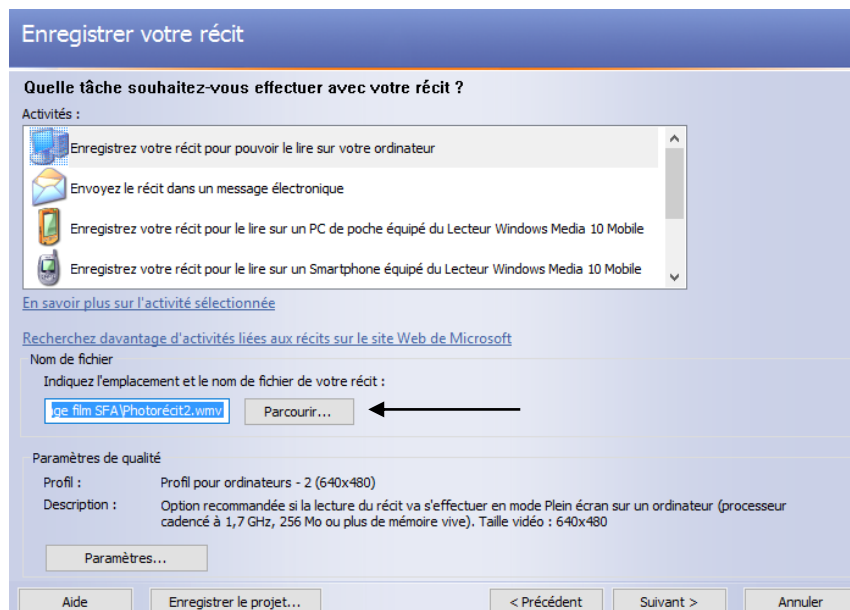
Enregistrer votre récit

Quelle tâche souhaitez-vous effectuer avec votre récit ?

Activités :

Enregistrez votre récit pour pouvoir le lire sur votre ordinateur

Envoyez le récit dans un message électronique

Enregistrez votre récit pour le lire sur un PC de poche équipé du Lecteur Windows Media 10 Mobile

Enregistrez votre récit pour le lire sur un Smartphone équipé du Lecteur Windows Media 10 Mobile

En savoir plus sur l'activité sélectionnée

Recherchez davantage d'activités liées aux récits sur le site Web de Microsoft

Nom de fichier

Indiquez l'emplacement et le nom de fichier de votre récit :

ge film SFA\Photorécit2.wmv

Parcourir...

Paramètres de qualité

Profil : Profil pour ordinateurs - 2 (640x480)

Description : Option recommandée si la lecture du récit va s'effectuer en mode Plein écran sur un ordinateur (processeur cadencé à 1,7 GHz, 256 Mo ou plus de mémoire vive). Taille vidéo : 640x480

Paramètres...

Aide

Enregistrer le projet...

< Précédent

Suivant >

Annuler